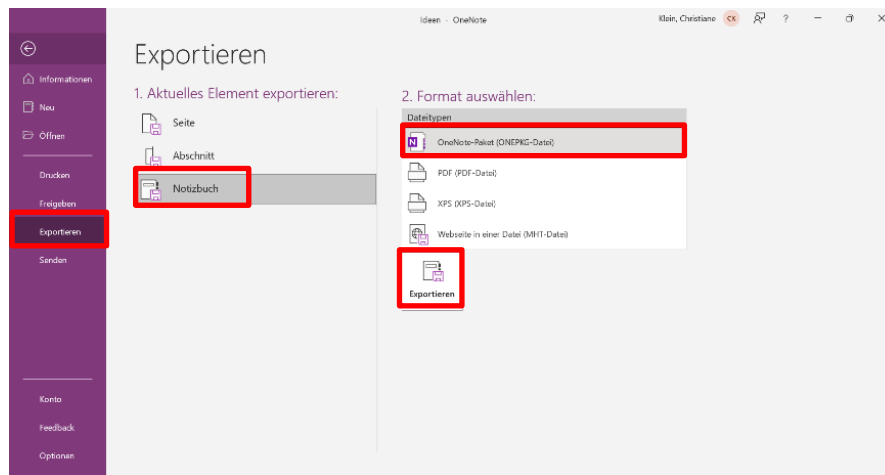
Ideen - OneNote

Klein, Christiane CK ? − ✕

Informationen

Neu

Öffnen

Drucken

Freigeben

Exportieren

Senden

Konto

Feedback

Optionen

Exportieren

1. Aktuelles Element exportieren:

Seite

Abschnitt

Notizbuch

2. Format auswählen:

Dateitypen

OneNote-Paket (ONEPKG-Datei)

PDF (PDF-Datei)

XPS (XPS-Datei)

Webseite in einer Datei (MHT-Datei)

Exportieren